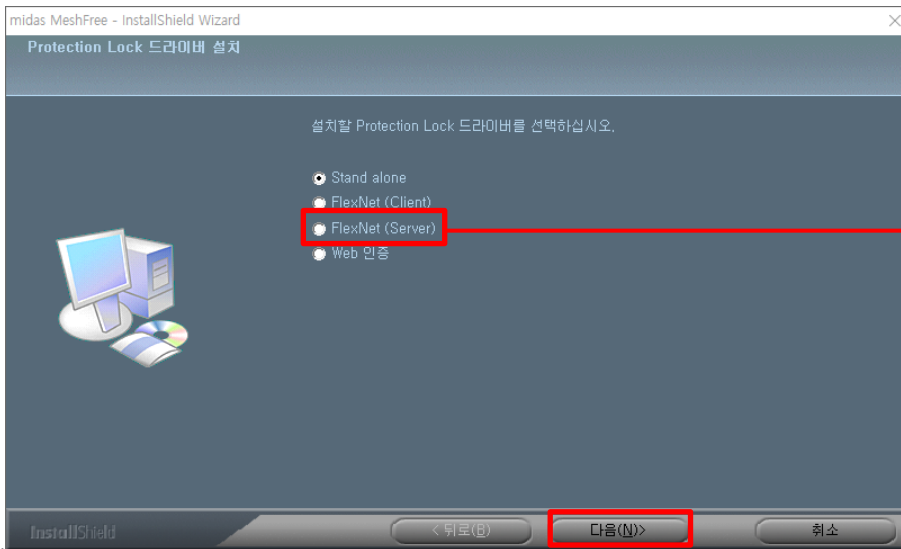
midas MeshFree - InstallShield Wizard

Protection Lock 드라이버 설치

설치할 Protection Lock 드라이버를 선택하십시오.

Stand alone
FlexNet (Client)
FlexNet (Server)
Web 인증

InstallShield

< 뒤로(B)
다음(N)>
취소